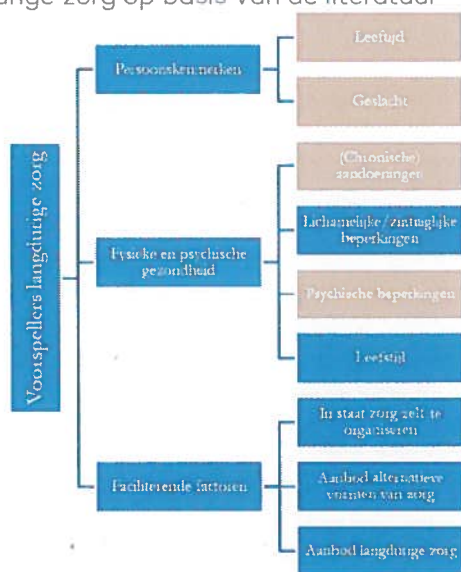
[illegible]nge zorg op basis van de literatuur

Voorspellers langdurige zorg

Persoonskenmerken

Leeftijd

Geslacht

Fysieke en psychische gezondheid

(Chronische) aandoeningen

Lichamelijke/zintuiglijke beperkingen

Psychische beperkingen

Leefstijl

Faciliterende factoren

In staat zorg zelf te organiseren

Aanbod alternatieve vormen van zorg

Aanbod langdurige zorg